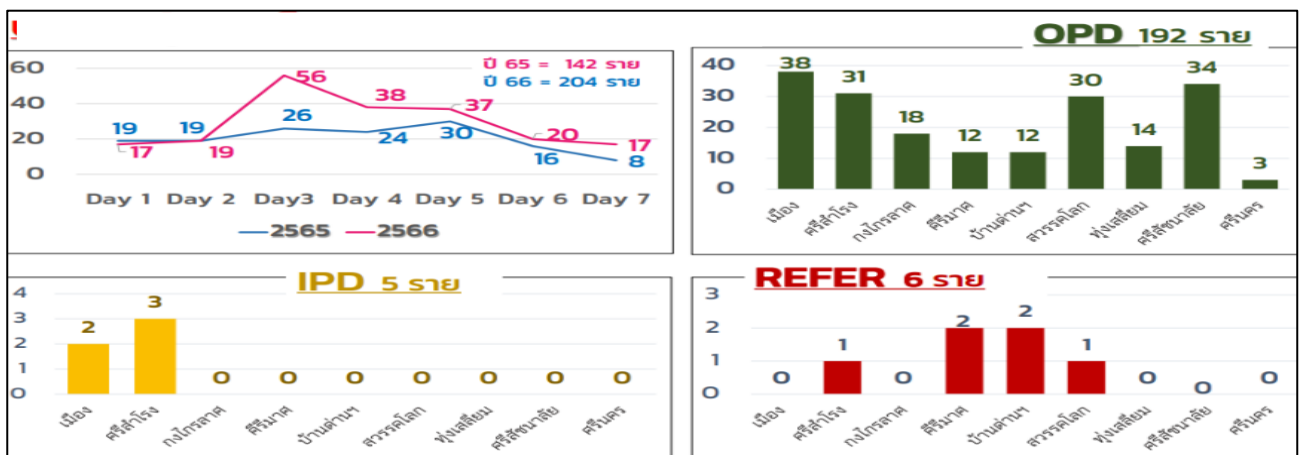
!

60
40
20
0

ปี 65 = 142 ราย
ปี 66 = 204 ราย

19 17 19 19 56 26 38 24 37 30 20 16 17 8

Day 1 Day 2 Day3 Day 4 Day 5 Day 6 Day 7

2565 2566

OPD 192 ราย

40
30
20
10
0

38 31 18 12 12 30 14 34 3

เมือง ศรีสำโรง กงไกรลาศ คีรีมาศ บ้านด่านฯ สวรรคโลก ทุ่งเสลี่ยม ศรีสัชนาลัย ศรีนคร

IPD 5 ราย

4
3
2
1
0

2 3 0 0 0 0 0 0 0

เมือง ศรีสำโรง กงไกรลาศ คีรีมาศ บ้านด่านฯ สวรรคโลก ทุ่งเสลี่ยม ศรีสัชนาลัย ศรีนคร

REFER 6 ราย

3
2
1
0

0 1 0 2 2 1 0 0 0

เมือง ศรีสำโรง กงไกรลาศ คีรีมาศ บ้านด่านฯ สวรรคโลก ทุ่งเสลี่ยม ศรีสัชนาลัย ศรีนคร